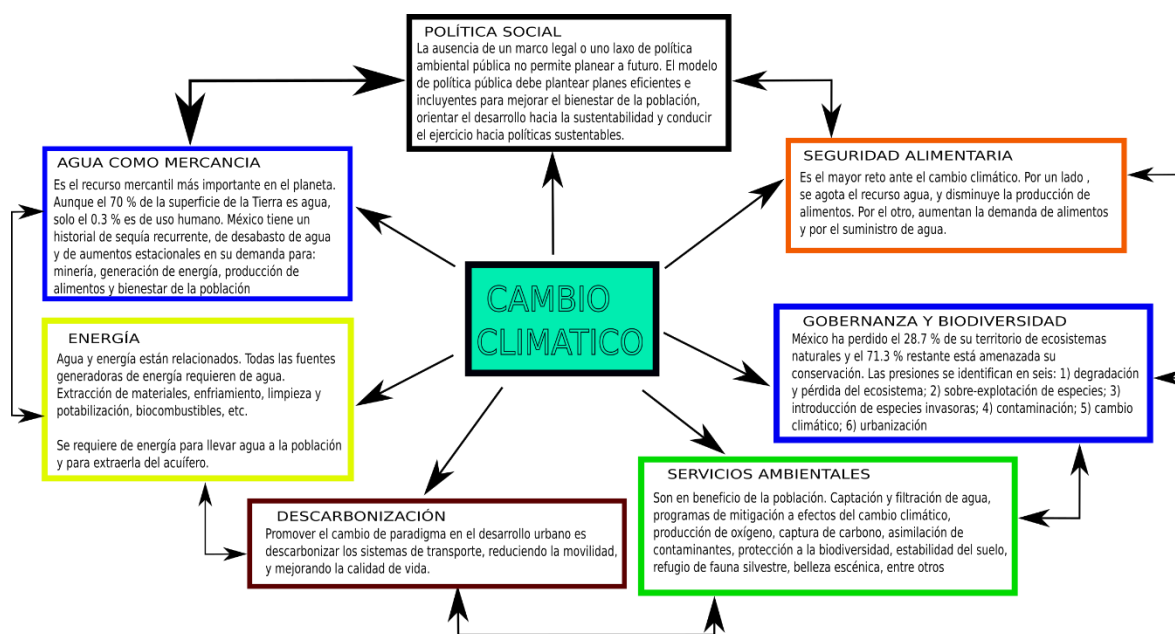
POLÍTICA SOCIAL
La ausencia de un marco legal o uno laxo de política ambiental pública no permite planear a futuro. El modelo de política pública debe plantear planes eficientes e incluyentes para mejorar el bienestar de la población, orientar el desarrollo hacia la sustentabilidad y conducir el ejercicio hacia políticas sustentables.

AGUA COMO MERCANCIA
Es el recurso mercantil más importante en el planeta. Aunque el 70 % de la superficie de la Tierra es agua, solo el 0.3 % es de uso humano. México tiene un historial de sequía recurrente, de desabasto de agua y de aumentos estacionales en su demanda para: minería, generación de energía, producción de alimentos y bienestar de la población

SEGURIDAD ALIMENTARIA
Es el mayor reto ante el cambio climático. Por un lado , se agota el recurso agua, y disminuye la producción de alimentos. Por el otro, aumentan la demanda de alimentos y por el suministro de agua.

CAMBIO CLIMATICO

ENERGÍA
Agua y energía están relacionados. Todas las fuentes generadoras de energía requieren de agua. Extracción de materiales, enfriamiento, limpieza y potabilización, biocombustibles, etc.

Se requiere de energía para llevar agua a la población y para extraerla del acuífero.

GOBERNANZA Y BIODIVERSIDAD
México ha perdido el 28.7 % de su territorio de ecosistemas naturales y el 71.3 % restante está amenazada su conservación. Las presiones se identifican en seis: 1) degradación y pérdida del ecosistema; 2) sobre-explotación de especies; 3) introducción de especies invasoras; 4) contaminación; 5) cambio climático; 6) urbanización

SERVICIOS AMBIENTALES
Son en beneficio de la población. Captación y filtración de agua, programas de mitigación a efectos del cambio climático, producción de oxígeno, captura de carbono, asimilación de contaminantes, protección a la biodiversidad, estabilidad del suelo, refugio de fauna silvestre, belleza escénica, entre otros

DESCARBONIZACIÓN
Promover el cambio de paradigma en el desarrollo urbano es descarbonizar los sistemas de transporte, reduciendo la movilidad, y mejorando la calidad de vida.